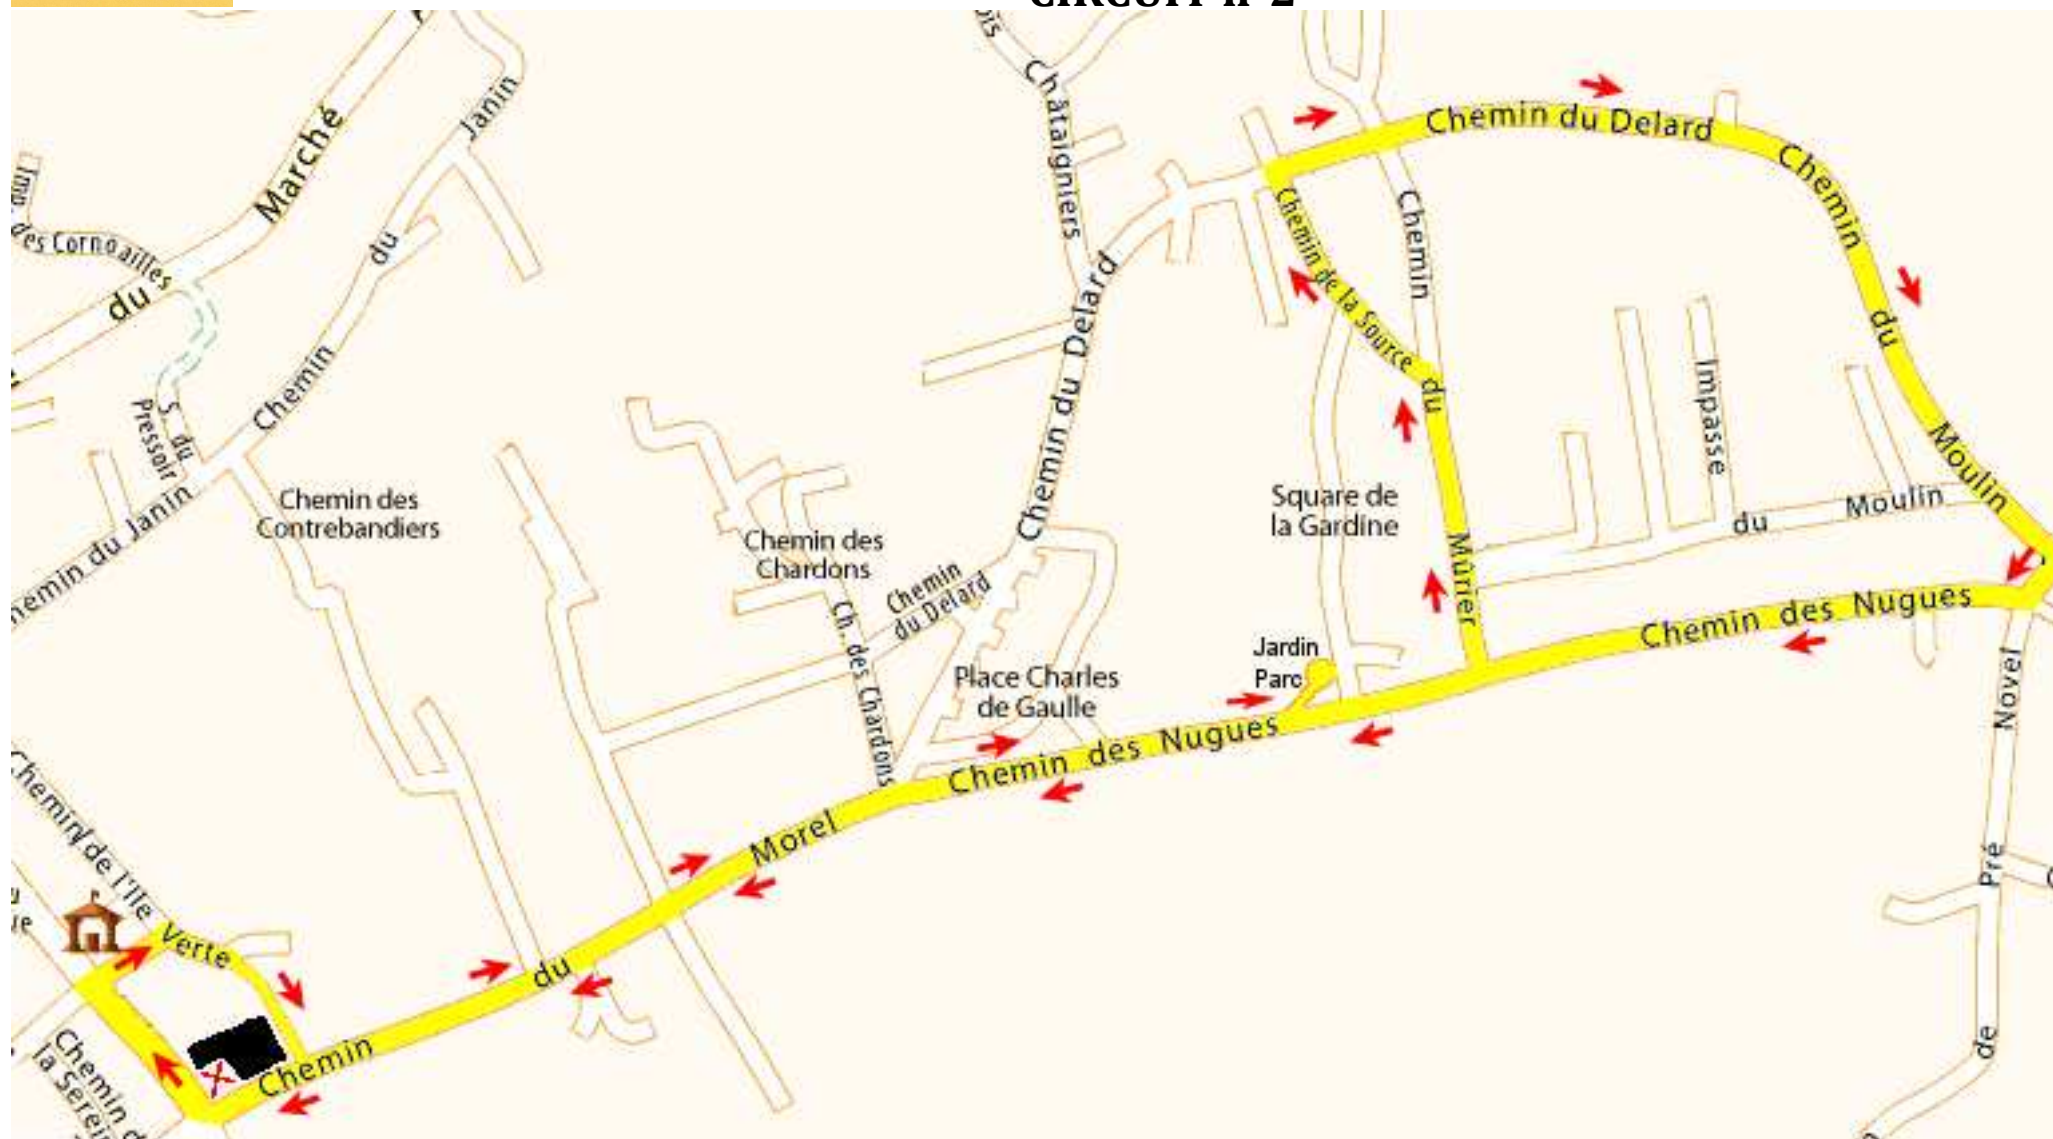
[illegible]

Marché
du
Imp. des Cornoailles
Janin
du
Chemin
S. du Pressoir
emin du Janin
Chemin des Contrebandiers
Châtaigniers
Chemin du Delard
Chemin du Delard
Chemin de la Source
Chemin du Mûrier
Chemin du Moulin
Impasse du Moulin
Square de la Gardine
Chemin des Chardons
Chemin du Delard
Ch. des Chardons
Place Charles de Gaulle
Jardin Parc
Chemin des Nugues
Chemin des Nugues
Chemin du Morel
Novel
Pré
de
Chemin de l'Ile Verte
Chemin de la Serein